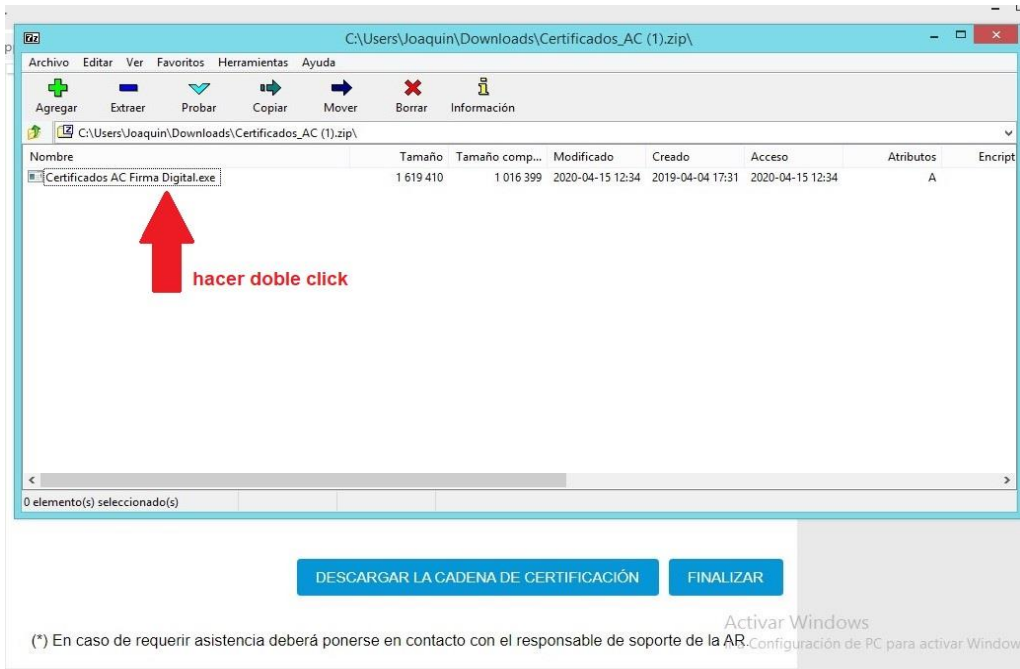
7z C:\Users\Joaquin\Downloads\Certificados_AC (1).zip\

Archivo Editar Ver Favoritos Herramientas Ayuda

Agregar Extraer Probar Copiar Mover Borrar Información

C:\Users\Joaquin\Downloads\Certificados_AC (1).zip\

| Nombre | Tamaño | Tamaño comp... | Modificado | Creado | Acceso | Atributos | Encript |
|---|---|---|---|---|---|---|---|
| Certificados AC Firma Digital.exe | 1 619 410 | 1 016 399 | 2020-04-15 12:34 | 2019-04-04 17:31 | 2020-04-15 12:34 | A | |

hacer doble click

0 elemento(s) seleccionado(s)

DESCARGAR LA CADENA DE CERTIFICACIÓN

FINALIZAR

Activar Windows
Ve a Configuración de PC para activar Window

(*) En caso de requerir asistencia deberá ponerse en contacto con el responsable de soporte de la AR.